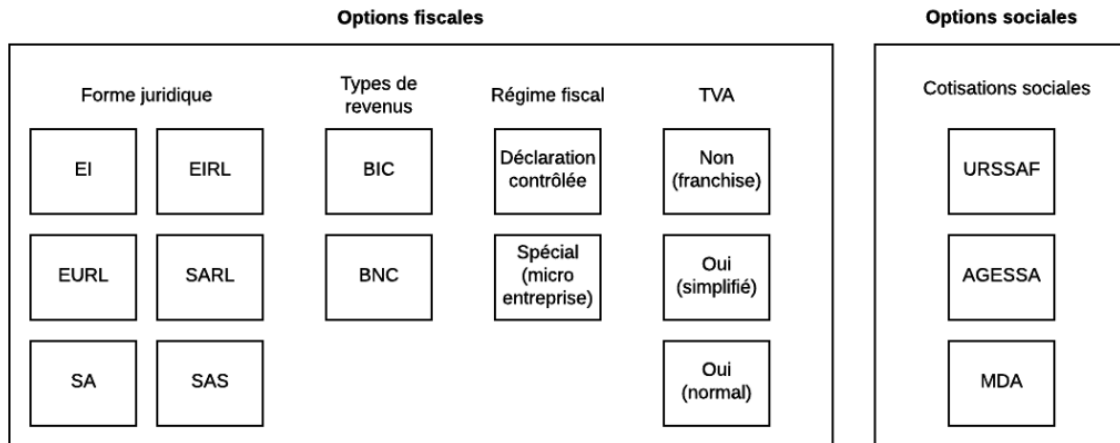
Options fiscales

Forme juridique

EI

EIRL

EURL

SARL

SA

SAS

Types de revenus

BIC

BNC

Régime fiscal

Déclaration contrôlée

Spécial (micro entreprise)

TVA

Non (franchise)

Oui (simplifié)

Oui (normal)

Options sociales

Cotisations sociales

URSSAF

AGESSA

MDA